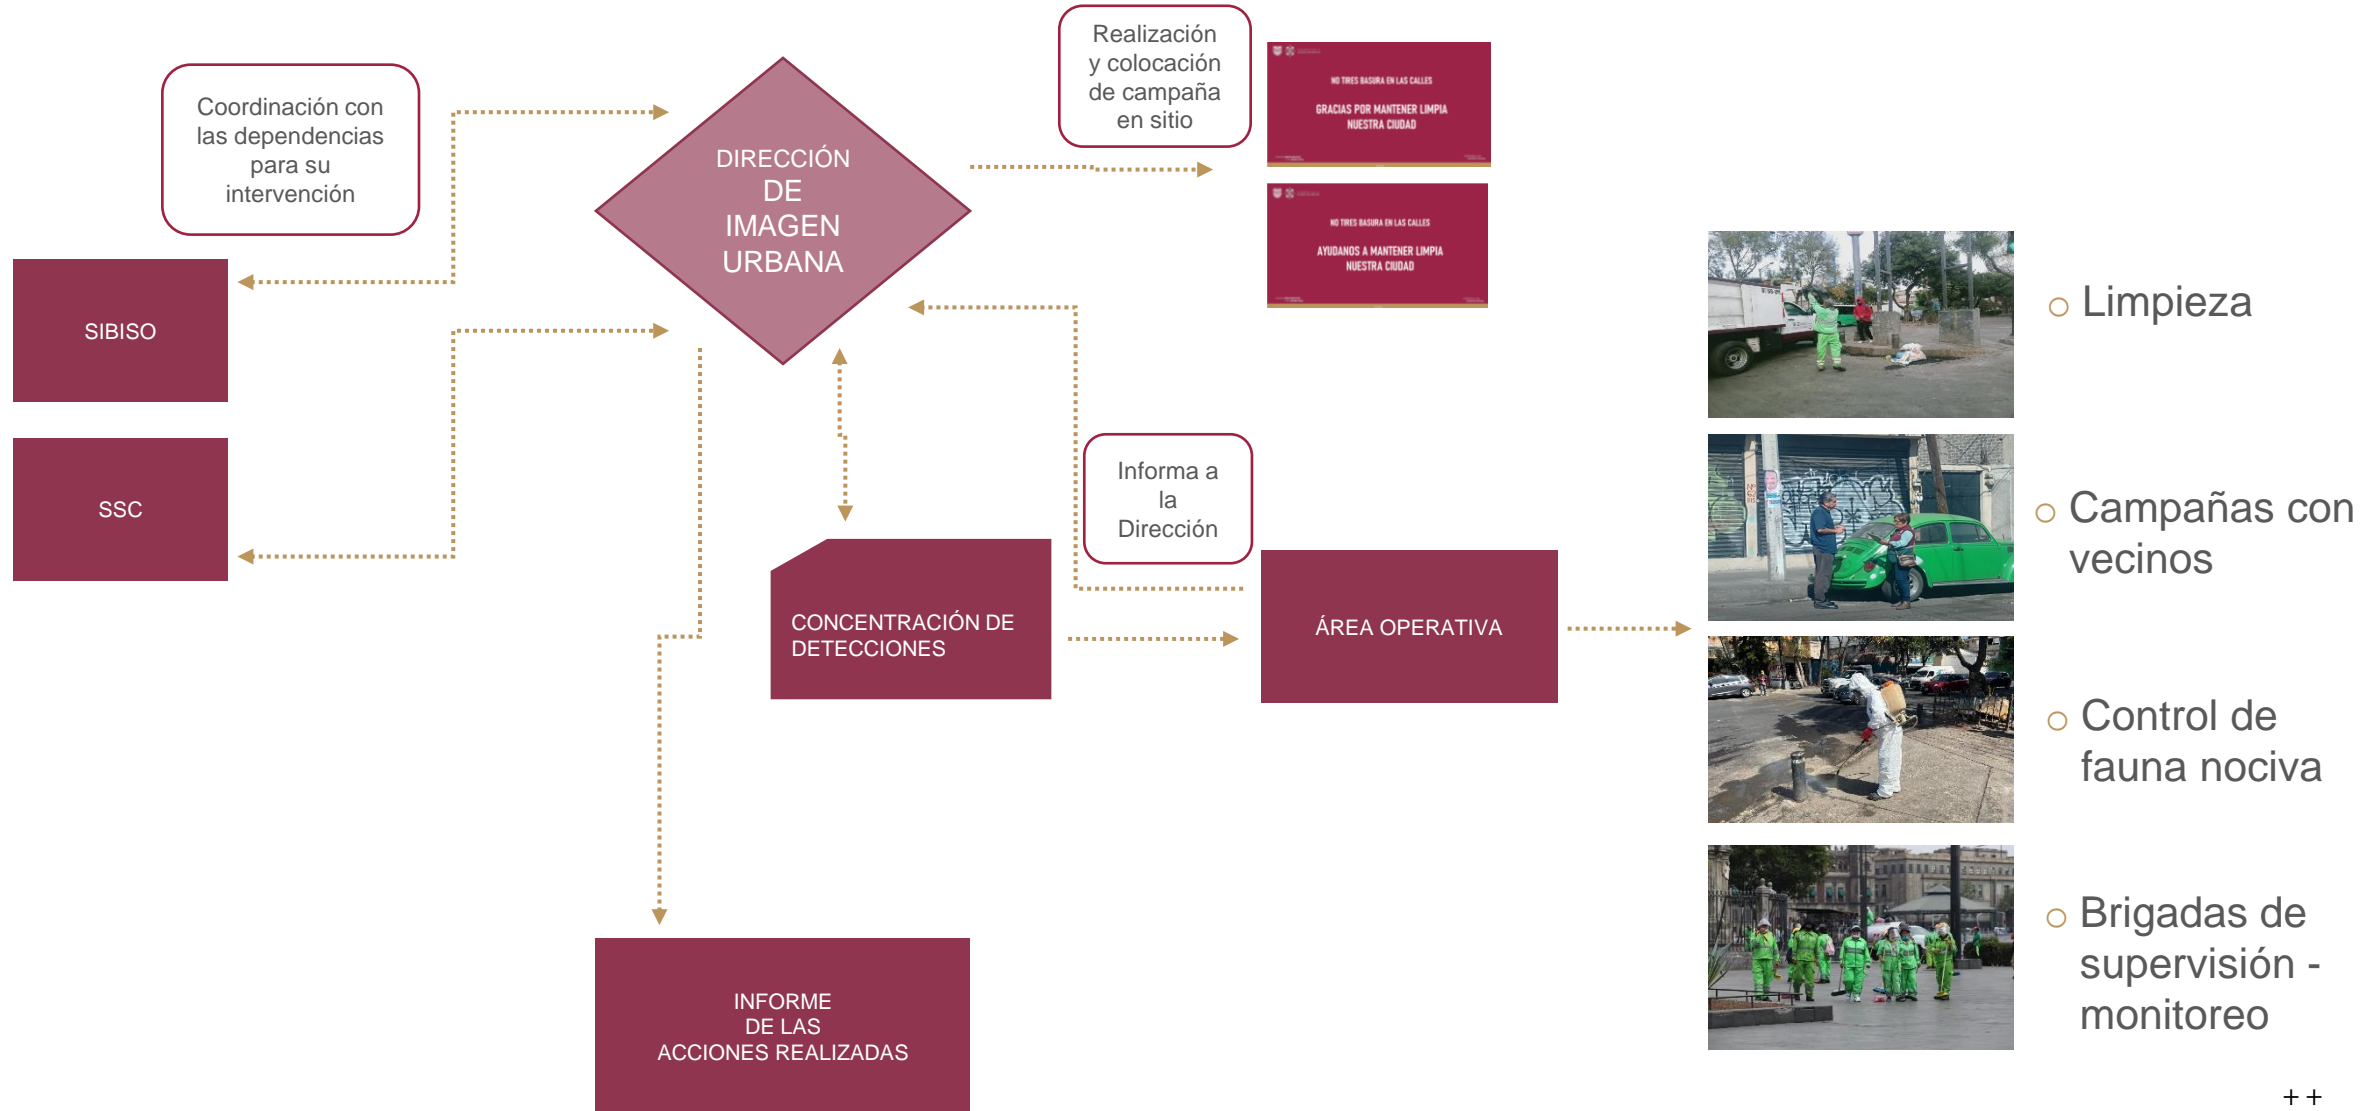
Coordinación con las dependencias para su intervención

DIRECCIÓN DE IMAGEN URBANA

Realización y colocación de campaña en sitio

NO TIRES BASURA EN LAS CALLES
GRACIAS POR MANTENER LIMPIA NUESTRA CIUDAD

NO TIRES BASURA EN LAS CALLES
AYÚDANOS A MANTENER LIMPIA NUESTRA CIUDAD

SIBISO

SSC

Informa a la Dirección

CONCENTRACIÓN DE DETECCIONES

ÁREA OPERATIVA

INFORME DE LAS ACCIONES REALIZADAS

Limpieza

Campañas con vecinos

Control de fauna nociva

Brigadas de supervisión - monitoreo

++